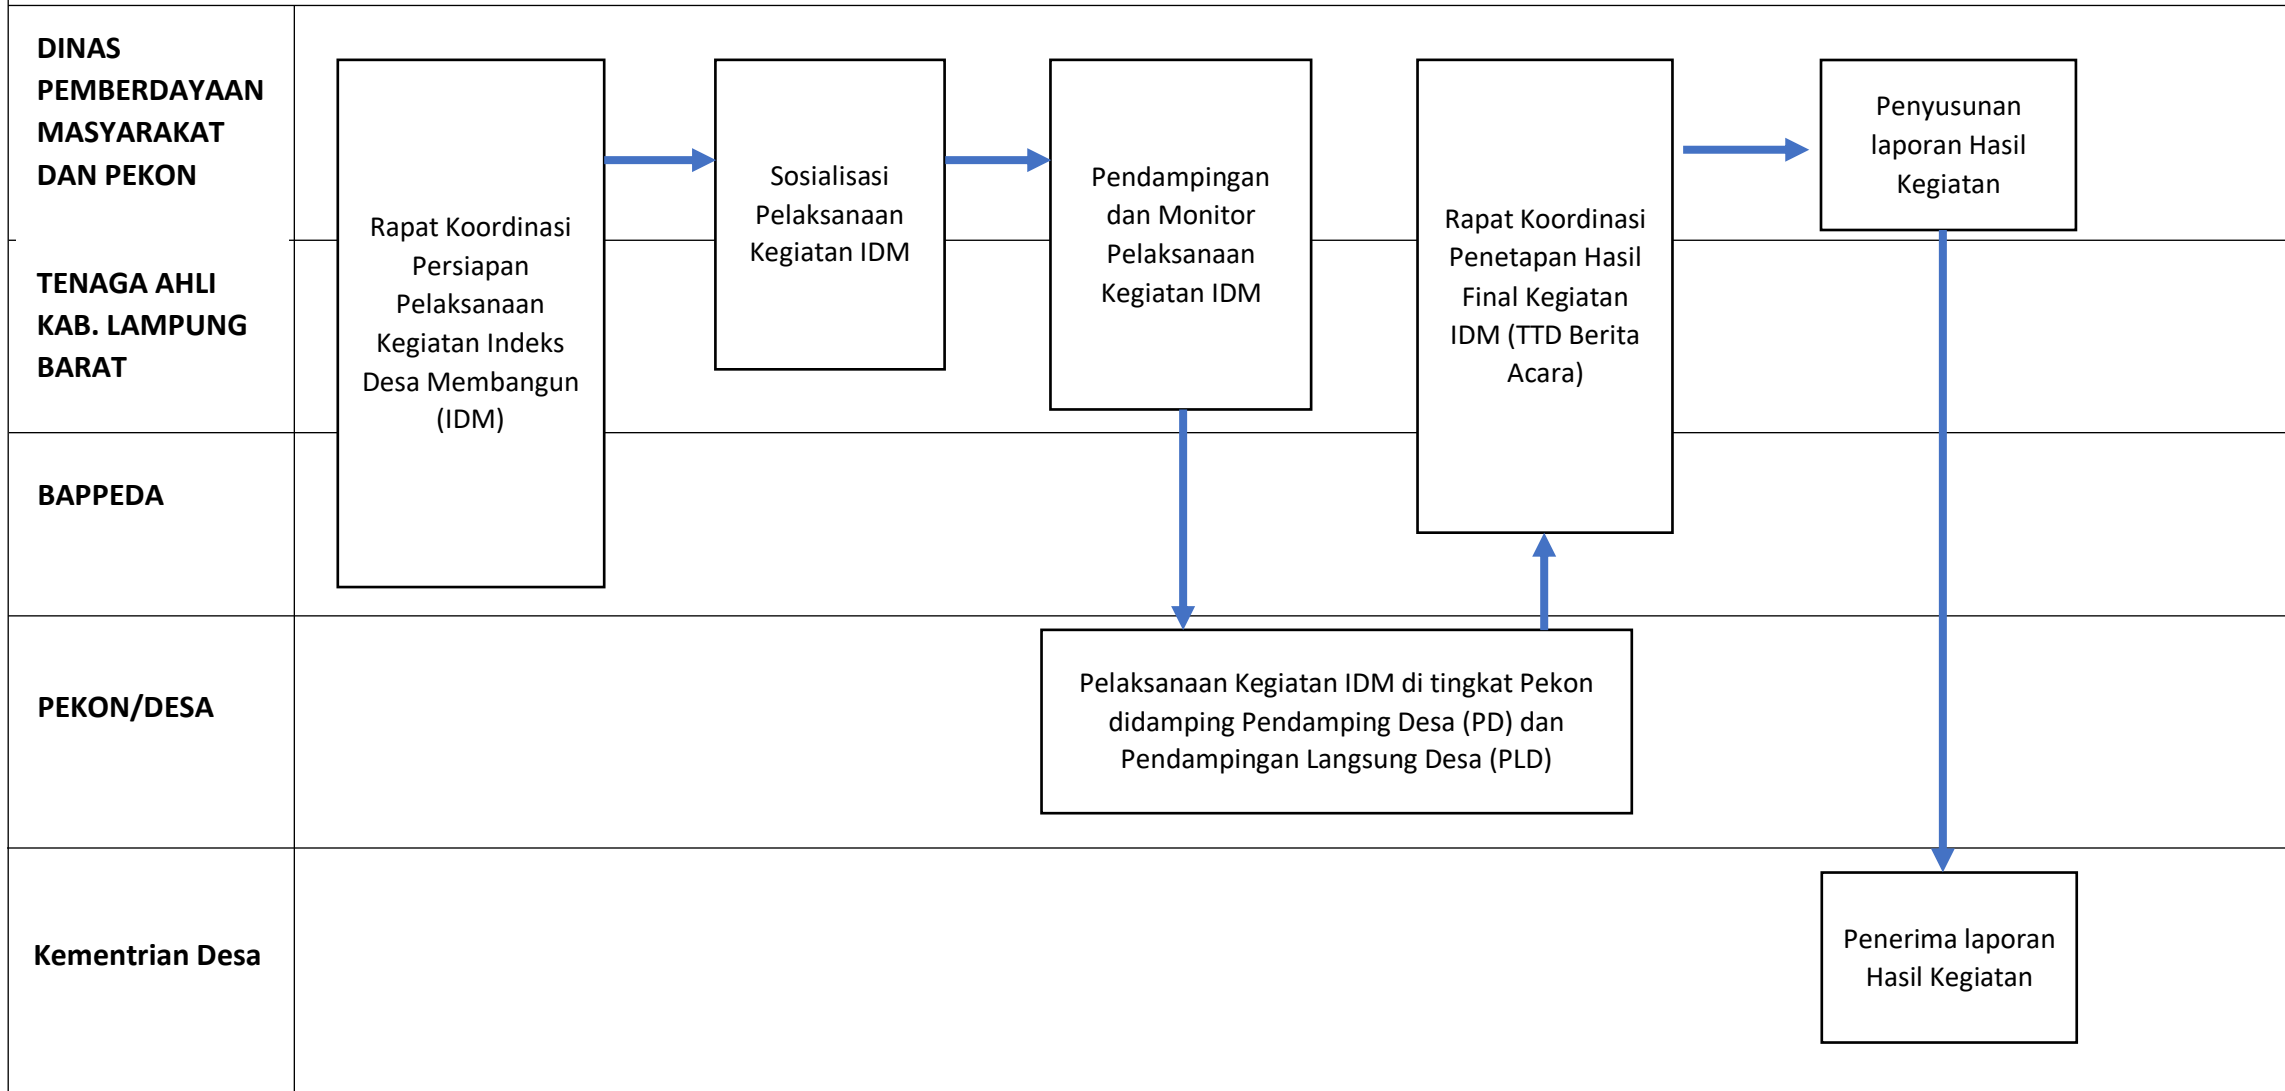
DINAS PEMBERDAYAAN MASYARAKAT DAN PEKON

TENAGA AHLI KAB. LAMPUNG BARAT

BAPPEDA

PEKON/DESA

Kementrian Desa

Rapat Koordinasi Persiapan Pelaksanaan Kegiatan Indeks Desa Membangun (IDM)

Sosialisasi Pelaksanaan Kegiatan IDM

Pendampingan dan Monitor Pelaksanaan Kegiatan IDM

Rapat Koordinasi Penetapan Hasil Final Kegiatan IDM (TTD Berita Acara)

Penyusunan laporan Hasil Kegiatan

Pelaksanaan Kegiatan IDM di tingkat Pekon didamping Pendamping Desa (PD) dan Pendampingan Langsung Desa (PLD)

Penerima laporan Hasil Kegiatan